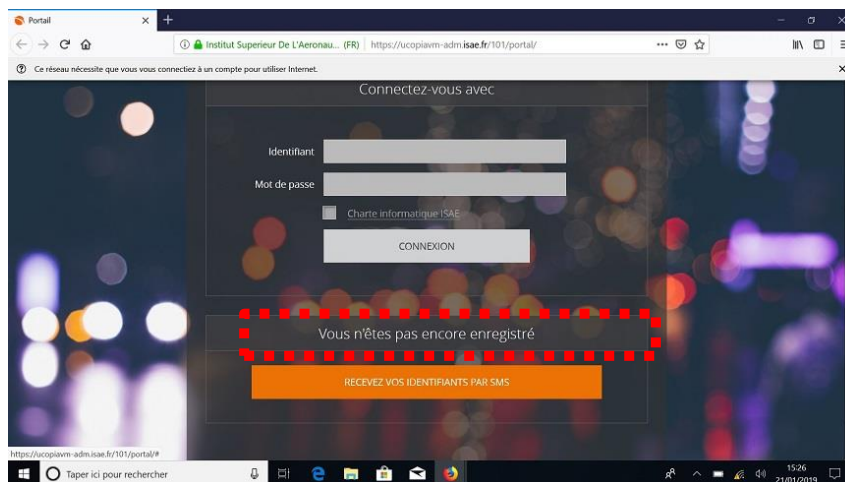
Portail

Institut Superieur De L'Aeronau... (FR) https://ucopiavm-adm.isae.fr/101/portal/

Ce réseau nécessite que vous vous connectiez à un compte pour utiliser Internet.

Connectez-vous avec

Identifiant

Mot de passe

Charte informatique ISAE

CONNEXION

Vous n'êtes pas encore enregistré

RECEVEZ VOS IDENTIFIANTS PAR SMS

https://ucopiavm-adm.isae.fr/101/portal/#

Taper ici pour rechercher

15:26
21/01/2019